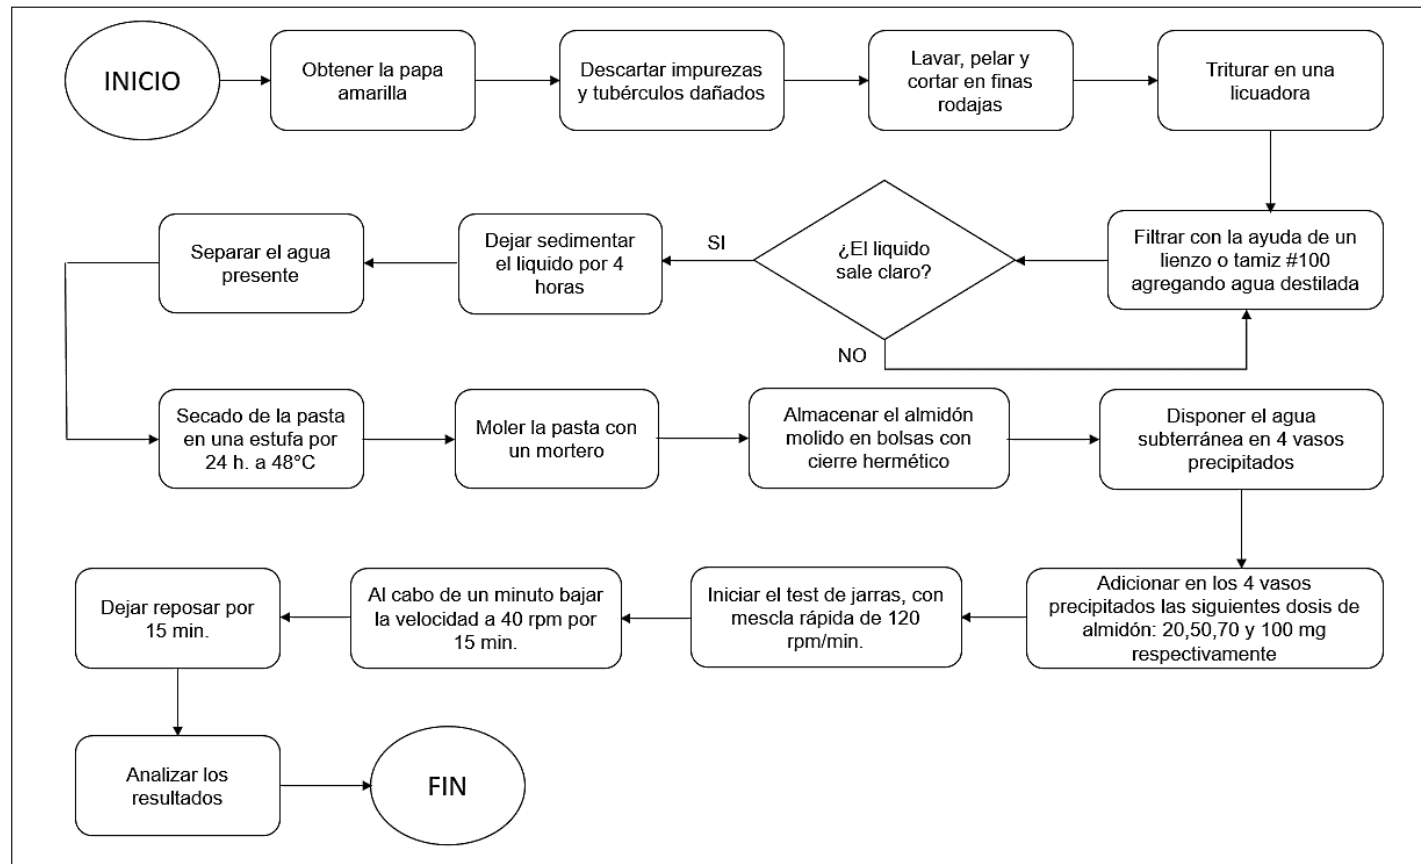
INICIO

Obtener la papa amarilla

Descartar impurezas y tubérculos dañados

Lavar, pelar y cortar en finas rodajas

Triturar en una licuadora

Filtrar con la ayuda de un lienzo o tamiz #100 agregando agua destilada

¿El liquido sale claro?

SI

NO

Dejar sedimentar el liquido por 4 horas

Separar el agua presente

Secado de la pasta en una estufa por 24 h. a 48°C

Moler la pasta con un mortero

Almacenar el almidón molido en bolsas con cierre hermético

Disponer el agua subterránea en 4 vasos precipitados

Adicionar en los 4 vasos precipitados las siguientes dosis de almidón: 20,50,70 y 100 mg respectivamente

Iniciar el test de jarras, con mescla rápida de 120 rpm/min.

Al cabo de un minuto bajar la velocidad a 40 rpm por 15 min.

Dejar reposar por 15 min.

Analizar los resultados

FIN